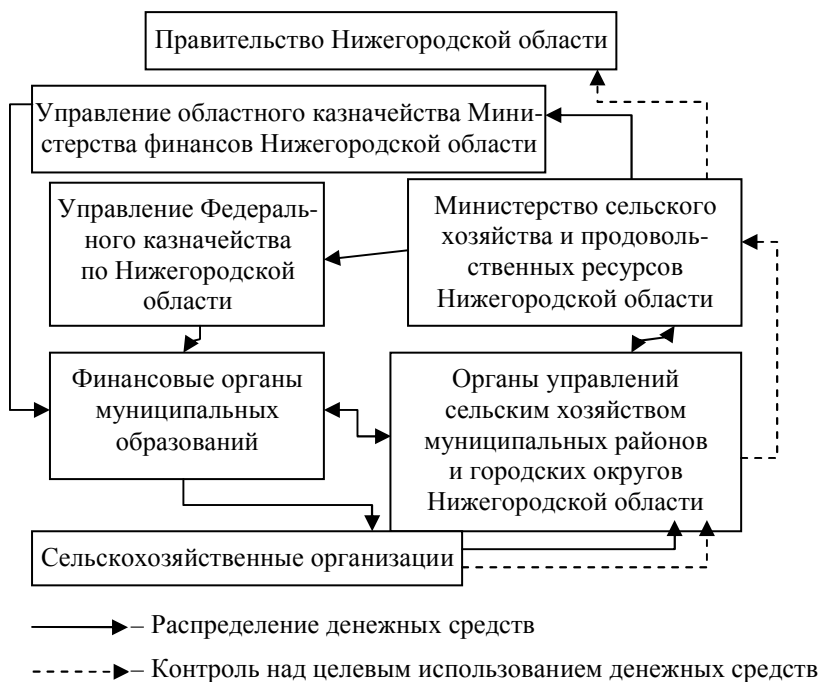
Правительство Нижегородской области

Управление областного казначейства Министерства финансов Нижегородской области

Управление Федерального казначейства по Нижегородской области

Министерство сельского хозяйства и продовольственных ресурсов Нижегородской области

Финансовые органы муниципальных образований

Органы управлений сельским хозяйством муниципальных районов и городских округов Нижегородской области

Сельскохозяйственные организации

– Распределение денежных средств

– Контроль над целевым использованием денежных средств